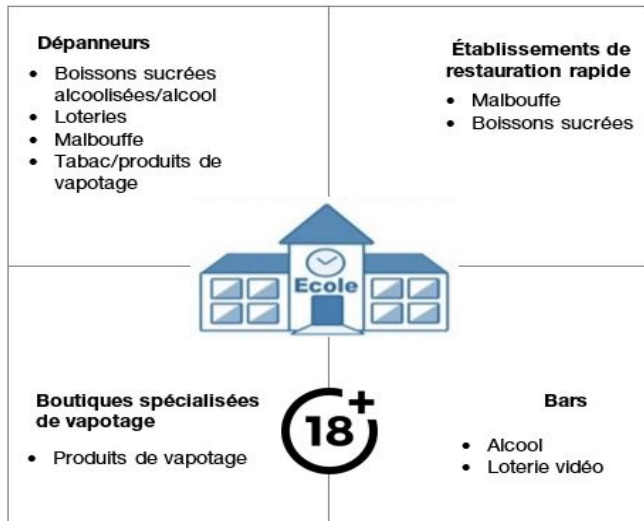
Dépanneurs
- Boissons sucrées alcoolisées/alcool
- Loteries
- Malbouffe
- Tabac/produits de vapotage

Établissements de restauration rapide
- Malbouffe
- Boissons sucrées

Ecole

Boutiques spécialisées de vapotage
- Produits de vapotage

18+

Bars
- Alcool
- Loterie vidéo